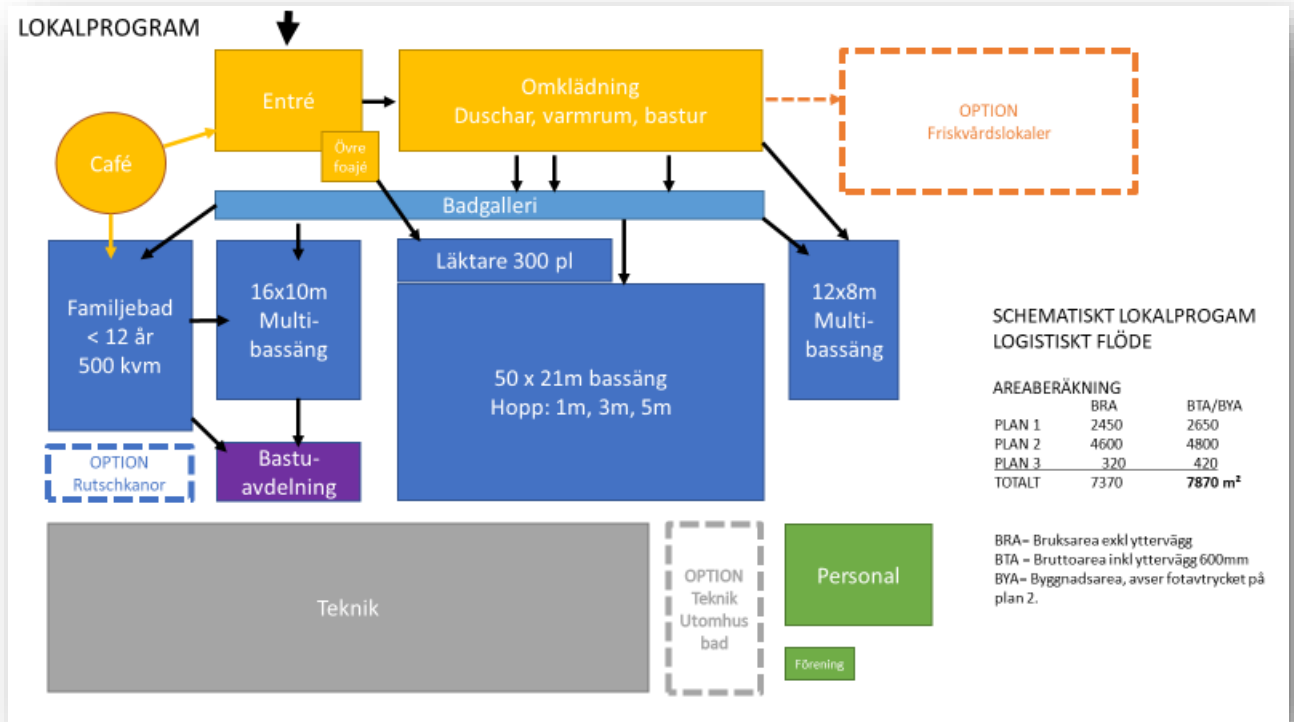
LOKALPROGRAM

Entré

Omklädning
Duschar, varmrum, bastur

OPTION
Friskvårdslokaler

Café

Övre foajé

Badgalleri

Familjebad
< 12 år
500 kvm

16x10m
Multi-
bassäng

Läktare 300 pl

50 x 21m bassäng
Hopp: 1m, 3m, 5m

12x8m
Multi-
bassäng

OPTION
Rutschkanor

Bastu-
avdelning

SCHEMATISKT LOKALPROGAM
LOGISTISKT FLÖDE

AREABERÄKNING

| | BRA | BTA/BYA |
|---|---|---|
| PLAN 1 | 2450 | 2650 |
| PLAN 2 | 4600 | 4800 |
| PLAN 3 | 320 | 420 |
| TOTALT | 7370 | **7870 m²** |

Teknik

OPTION
Teknik
Utomhus
bad

Personal

Förening

BRA= Bruksarea exkl yttervägg
BTA = Bruttoarea inkl yttervägg 600mm
BYA= Byggnadsarea, avser fotavtrycket på plan 2.